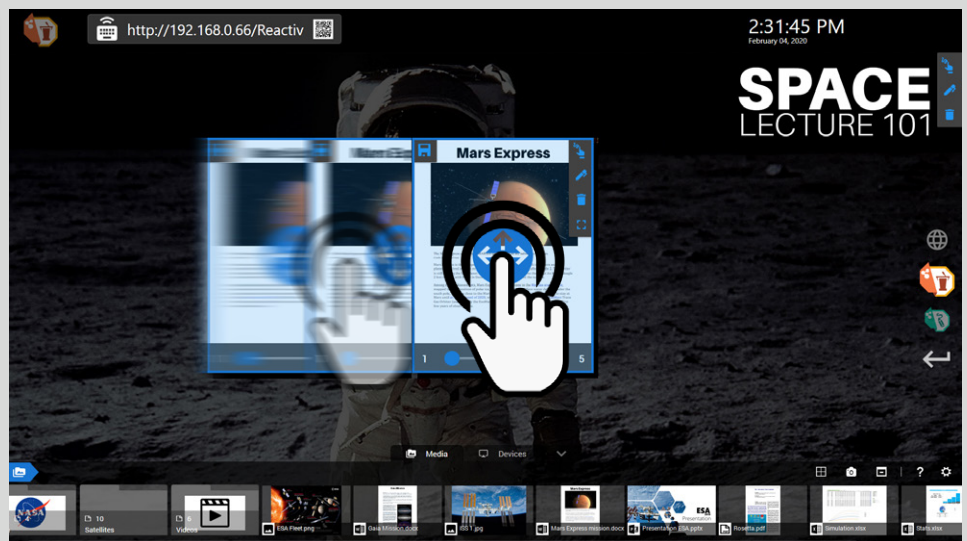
http://192.168.0.66/Reactiv

2:31:45 PM
February 04, 2020

SPACE
LECTURE 101

Mars Express

1

5

Media

Devices

?

10
Satellites

6
Videos

ESA Fleet.png

Gaia Mission.docx

ISS 1.jpg

Mars Express mission.docx

ESA
Presentation

Presentation ESA.pptx

Rosetta.pdf

Simulation.xlsx

Stats.xlsx